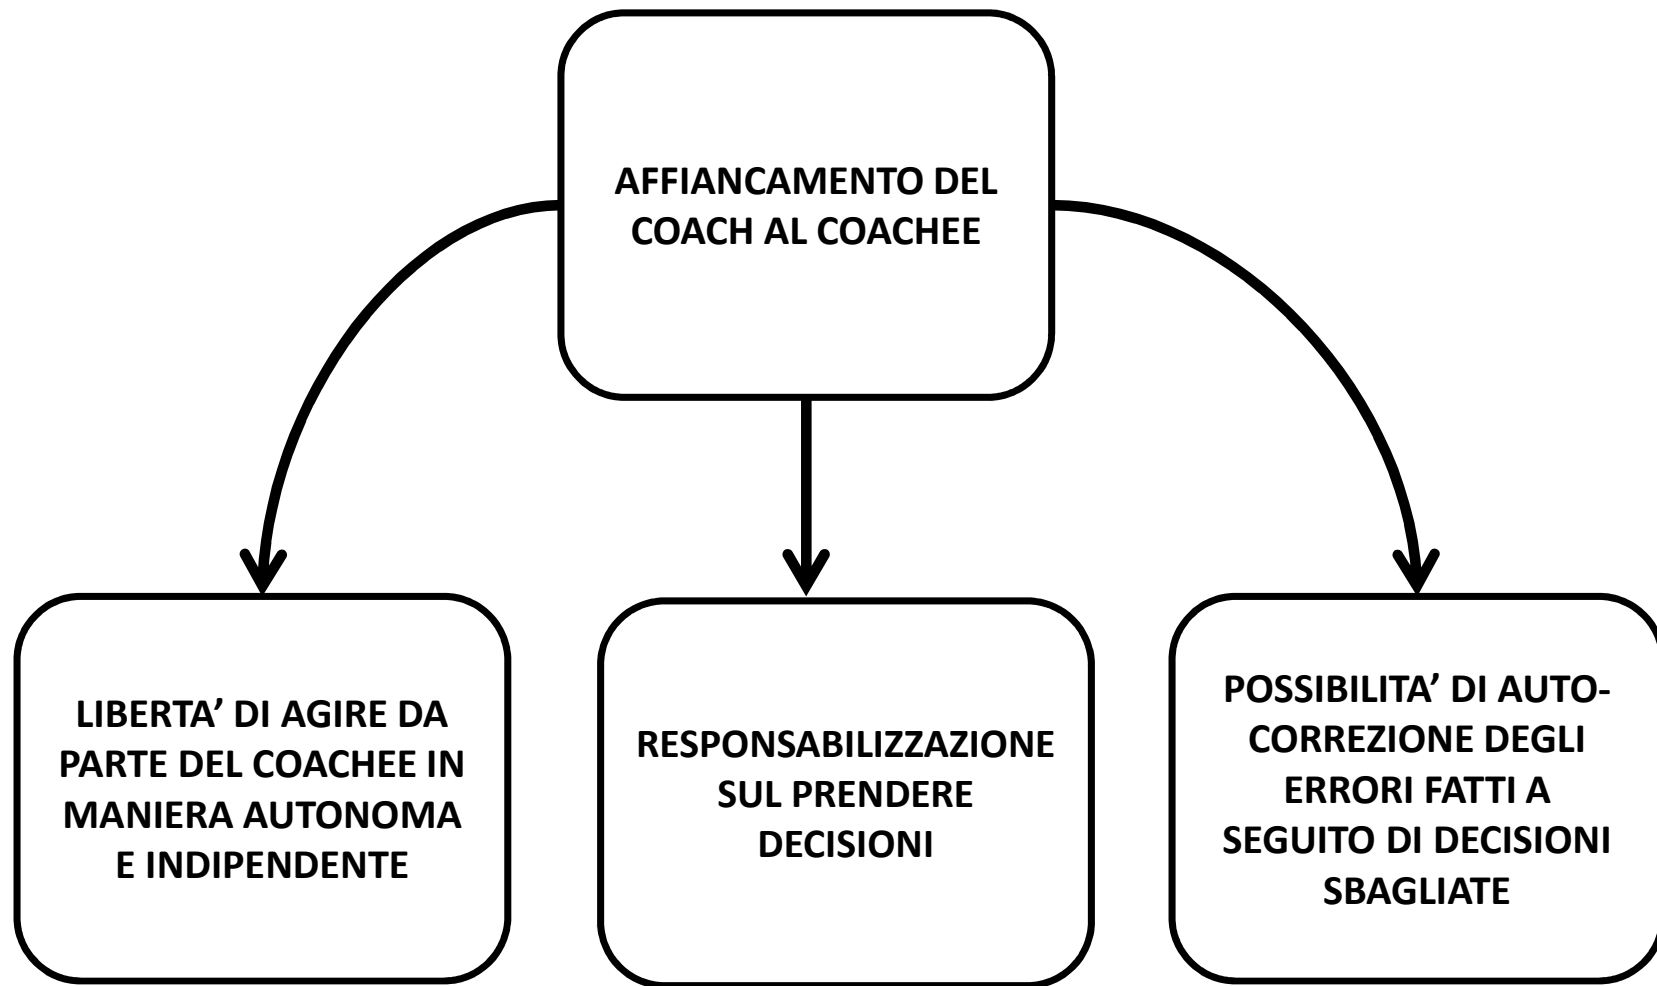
AFFIANCAMENTO DEL COACH AL COACHEE

LIBERTA' DI AGIRE DA PARTE DEL COACHEE IN MANIERA AUTONOMA E INDIPENDENTE

RESPONSABILIZZAZIONE SUL PRENDERE DECISIONI

POSSIBILITA' DI AUTO-CORREZIONE DEGLI ERRORI FATTI A SEGUITO DI DECISIONI SBAGLIATE